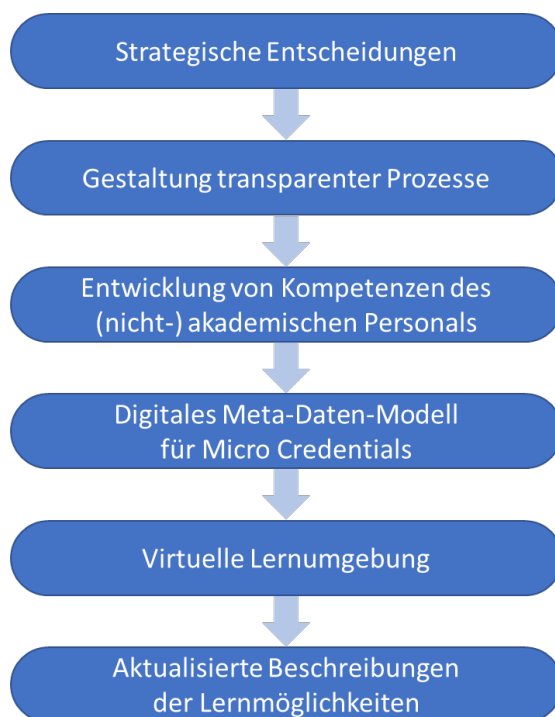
Strategische Entscheidungen

Gestaltung transparenter Prozesse

Entwicklung von Kompetenzen des (nicht-) akademischen Personals

Digitales Meta-Daten-Modell für Micro Credentials

Virtuelle Lernumgebung

Aktualisierte Beschreibungen der Lernmöglichkeiten